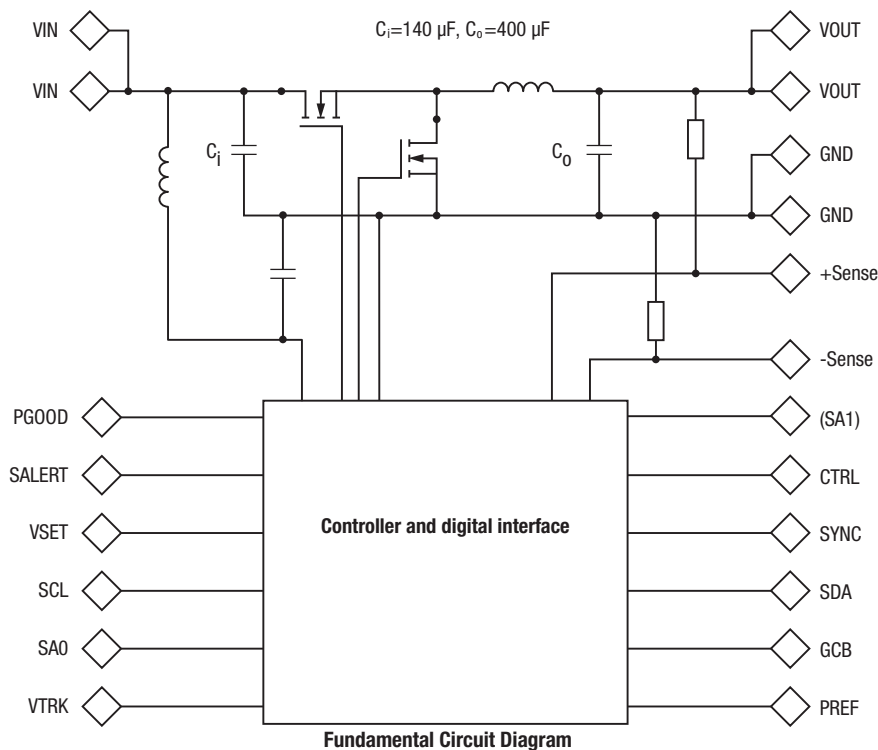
VIN
VIN

$C_i$=140 µF, $C_o$=400 µF

VOUT
VOUT
GND
GND
+Sense
-Sense

$C_i$
$C_o$

PGOOD
SALERT
VSET
SCL
SA0
VTRK

Controller and digital interface

(SA1)
CTRL
SYNC
SDA
GCB
PREF

Fundamental Circuit Diagram